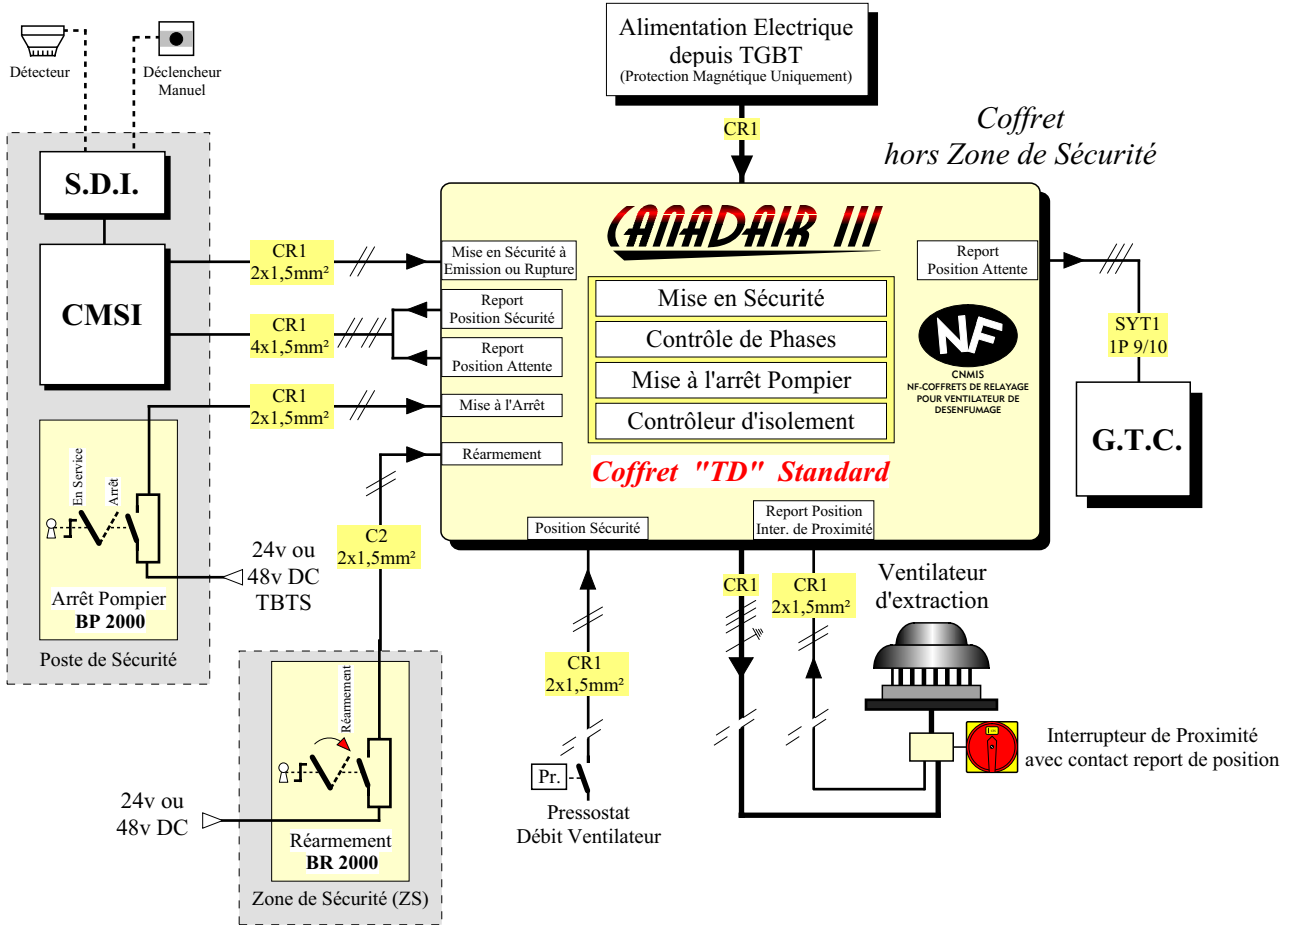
Détecteur

Déclencheur Manuel

Alimentation Electrique depuis TGBT
(Protection Magnétique Uniquement)

CR1

Coffret hors Zone de Sécurité

S.D.I.

CMSI

CR1
2x1,5mm²

CR1
4x1,5mm²

CR1
2x1,5mm²

Mise en Sécurité à Emission ou Rupture

Report Position Sécurité

Report Position Attente

Mise à l'Arrêt

Réarmement

CANADAIR III

Mise en Sécurité

Contrôle de Phases

Mise à l'arrêt Pompier

Contrôleur d'isolement

Coffret "TD" Standard

Report Position Attente

NF
CNMIS
NF-COFFRETS DE RELAYAGE POUR VENTILATEUR DE DESENFUMAGE

SYT1
1P 9/10

G.T.C.

En Service
Arrêt

Arrêt Pompier
BP 2000

Poste de Sécurité

24v ou 48v DC TBTS

C2
2x1,5mm²

Position Sécurité

Report Position Inter. de Proximité

CR1

CR1
2x1,5mm²

Ventilateur d'extraction

Réarmement

24v ou 48v DC

Réarmement
BR 2000

Zone de Sécurité (ZS)

CR1
2x1,5mm²

Pr.

Pressostat Débit Ventilateur

Interrupteur de Proximité avec contact report de position